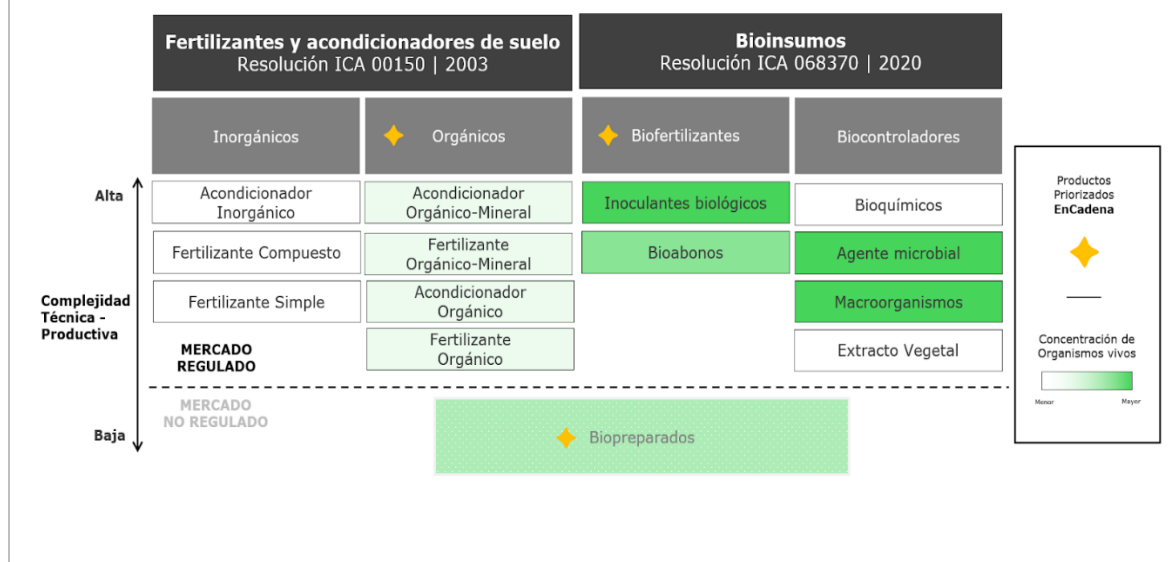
| Fertilizantes y acondicionadores de suelo Resolución ICA 00150 \| 2003 | | Bioinsumos Resolución ICA 068370 \| 2020 | |
|---|---|---|---|
| Inorgánicos | Orgánicos | Biofertilizantes | Biocontroladores |
| Acondicionador Inorgánico | Acondicionador Orgánico-Mineral | Inoculantes biológicos | Bioquímicos |
| Fertilizante Compuesto | Fertilizante Orgánico-Mineral | Bioabonos | Agente microbial |
| Fertilizante Simple | Acondicionador Orgánico | | Macroorganismos |
| MERCADO REGULADO | Fertilizante Orgánico | | Extracto Vegetal |

Alta

Complejidad Técnica - Productiva

Baja

MERCADO NO REGULADO

Biopreparados

Productos Priorizados EnCadena

Concentración de Organismos vivos

Menor

Mayor